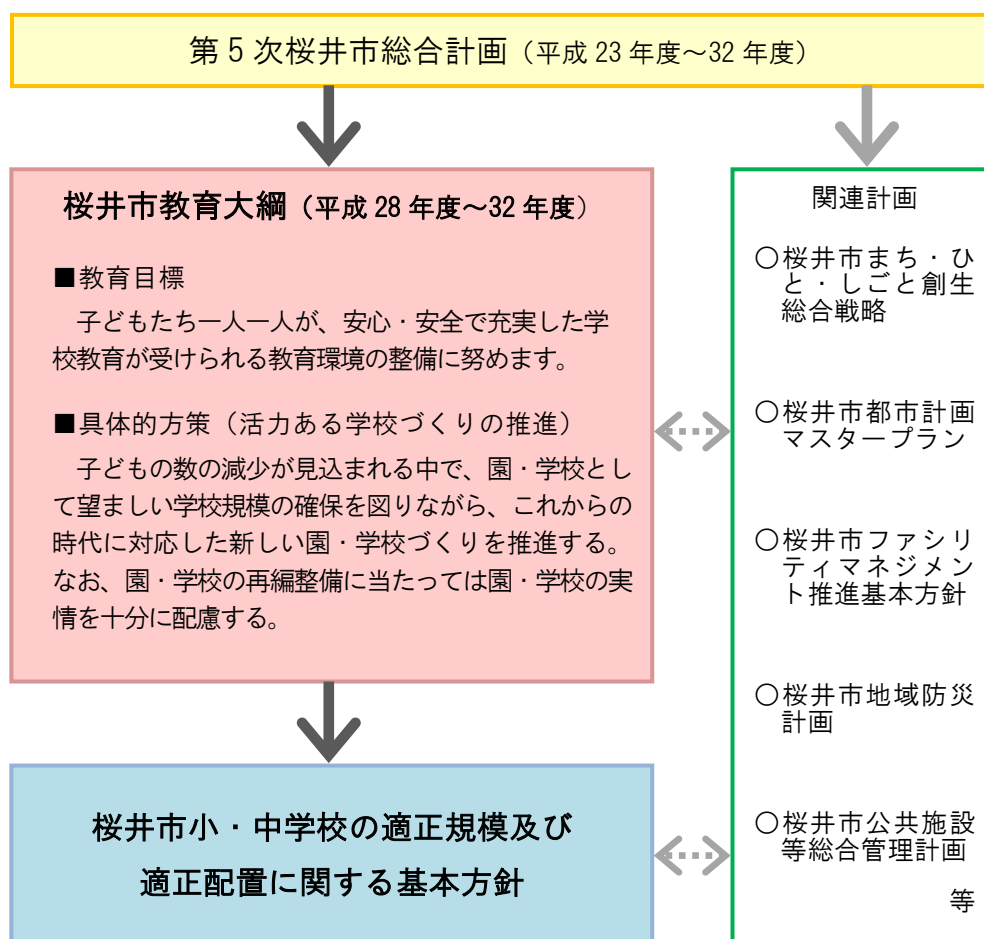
第５次桜井市総合計画（平成 23 年度～32 年度）

桜井市教育大綱（平成 28 年度～32 年度）

■教育目標

子どもたち一人一人が、安心・安全で充実した学校教育が受けられる教育環境の整備に努めます。

■具体的方策（活力ある学校づくりの推進）

子どもの数の減少が見込まれる中で、園・学校として望ましい学校規模の確保を図りながら、これからの時代に対応した新しい園・学校づくりを推進する。なお、園・学校の再編整備に当たっては園・学校の実情を十分に配慮する。

桜井市小・中学校の適正規模及び適正配置に関する基本方針

関連計画

○桜井市まち・ひと・しごと創生総合戦略

○桜井市都市計画マスタープラン

○桜井市ファシリティマネジメント推進基本方針

○桜井市地域防災計画

○桜井市公共施設等総合管理計画

等